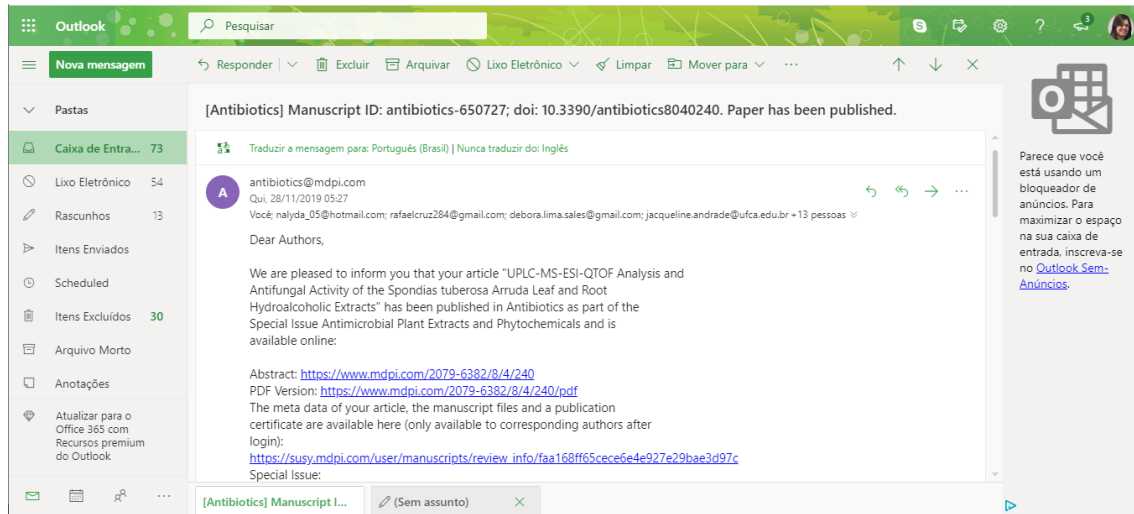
Outlook

Pesquisar

3

Nova mensagem

Responder | Excluir Arquivar Lixo Eletrônico Limpar Mover para ···

Pastas

Caixa de Entra... 73

Lixo Eletrônico 54

Rascunhos 13

Itens Enviados

Scheduled

Itens Excluídos 30

Arquivo Morto

Anotações

Atualizar para o Office 365 com Recursos premium do Outlook

[Antibiotics] Manuscript ID: antibiotics-650727; doi: 10.3390/antibiotics8040240. Paper has been published.

Traduzir a mensagem para: Português (Brasil) | Nunca traduzir do: Inglês

A

antibiotics@mdpi.com
Qui, 28/11/2019 05:27
Você; nalyda_05@hotmail.com; rafaelcruz284@gmail.com; debora.lima.sales@gmail.com; jacqueline.andrade@ufca.edu.br +13 pessoas

Dear Authors,

We are pleased to inform you that your article "UPLC-MS-ESI-QTOF Analysis and Antifungal Activity of the Spondias tuberosa Arruda Leaf and Root Hydroalcoholic Extracts" has been published in Antibiotics as part of the Special Issue Antimicrobial Plant Extracts and Phytochemicals and is available online:

Abstract: https://www.mdpi.com/2079-6382/8/4/240
PDF Version: https://www.mdpi.com/2079-6382/8/4/240/pdf
The meta data of your article, the manuscript files and a publication certificate are available here (only available to corresponding authors after login):
https://susy.mdpi.com/user/manuscripts/review_info/faa168ff65cece6e4e927e29bae3d97c
Special Issue:

[Antibiotics] Manuscript I...

(Sem assunto)

Parece que você está usando um bloqueador de anúncios. Para maximizar o espaço na sua caixa de entrada, inscreva-se no Outlook Sem-Anúncios.